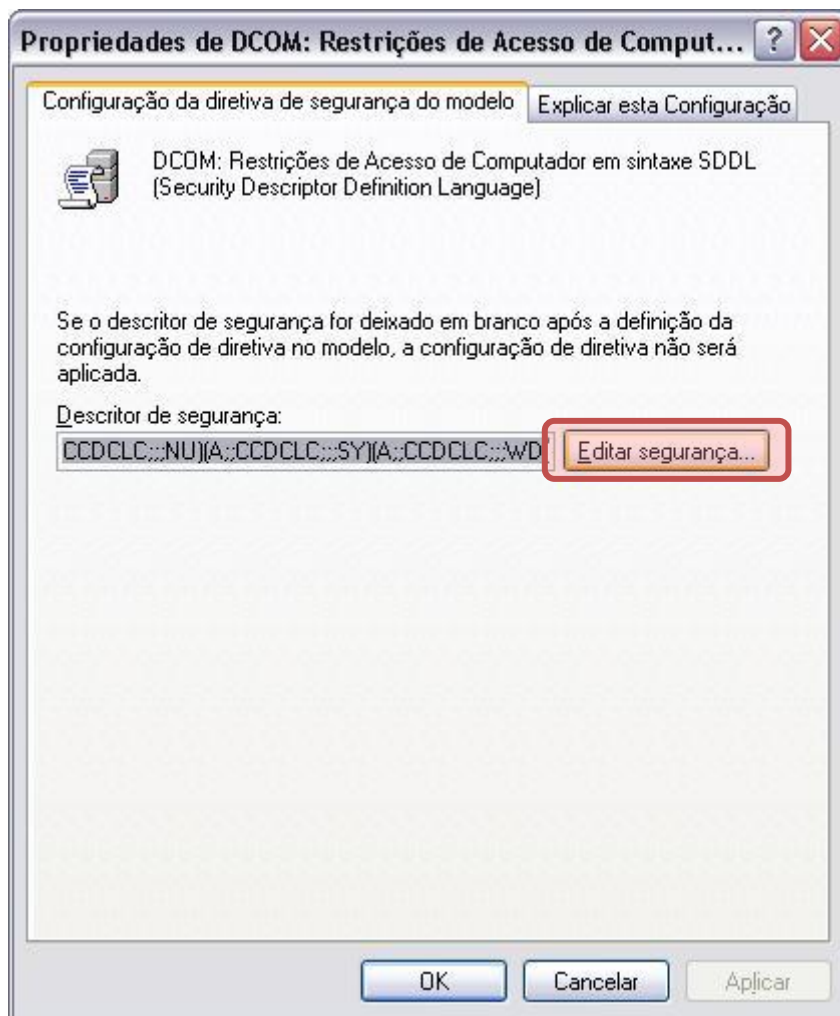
Propriedades de DCOM: Restrições de Acesso de Comput... ? X

Configuração da diretiva de segurança do modelo | Explicar esta Configuração

DCOM: Restrições de Acesso de Computador em sintaxe SDDL (Security Descriptor Definition Language)

Se o descritor de segurança for deixado em branco após a definição da configuração de diretiva no modelo, a configuração de diretiva não será aplicada.

Descritor de segurança:

CCDCLC;;;NU)(A;;CCDCLC;;;SY)(A;;CCDCLC;;;WD

Editar segurança...

OK | Cancelar | Aplicar